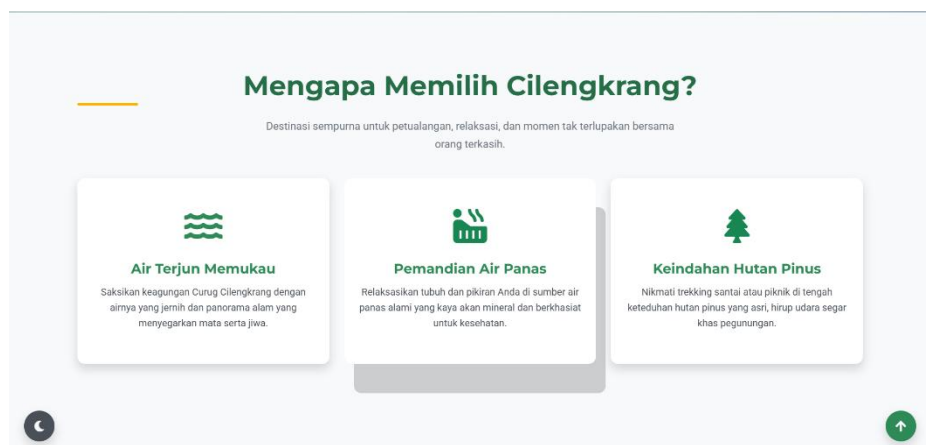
Mengapa Memilih Cilengkrang?

Destinasi sempurna untuk petualangan, relaksasi, dan momen tak terlupakan bersama orang terkasih.

Air Terjun Memukau

Saksikan keagungan Curug Cilengkrang dengan airnya yang jernih dan panorama alam yang menyegarkan mata serta jiwa.

Pemandian Air Panas

Relaksasikan tubuh dan pikiran Anda di sumber air panas alami yang kaya akan mineral dan berkhasiat untuk kesehatan.

Keindahan Hutan Pinus

Nikmati trekking santai atau piknik di tengah keteduhan hutan pinus yang asri, hirup udara segar khas pegunungan.